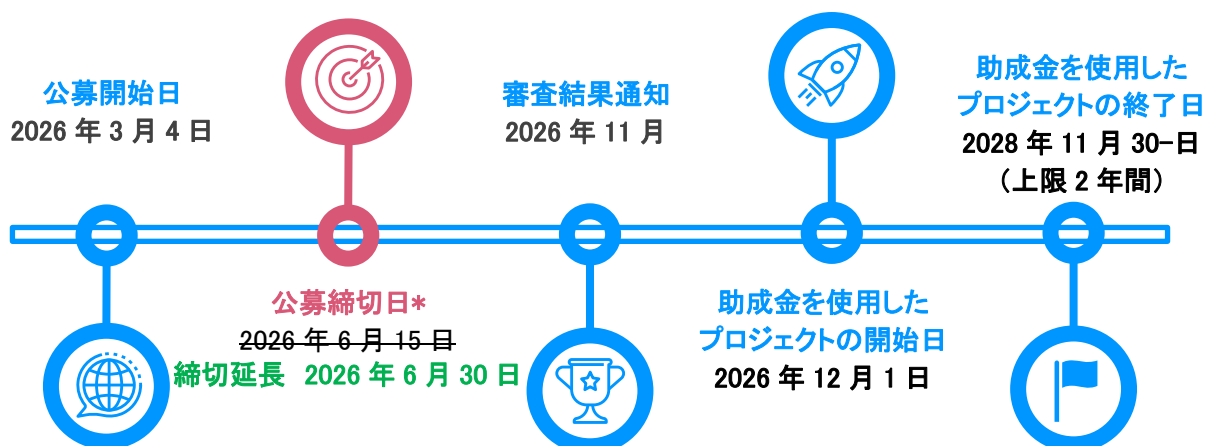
公募開始日
2026 年 3 月 4 日

公募締切日*
~~2026 年 6 月 15 日~~
締切延長 2026 年 6 月 30 日

審査結果通知
2026 年 11 月

助成金を使用したプロジェクトの開始日
2026 年 12 月 1 日

助成金を使用したプロジェクトの終了日
2028 年 11 月 30-日
（上限 2 年間）